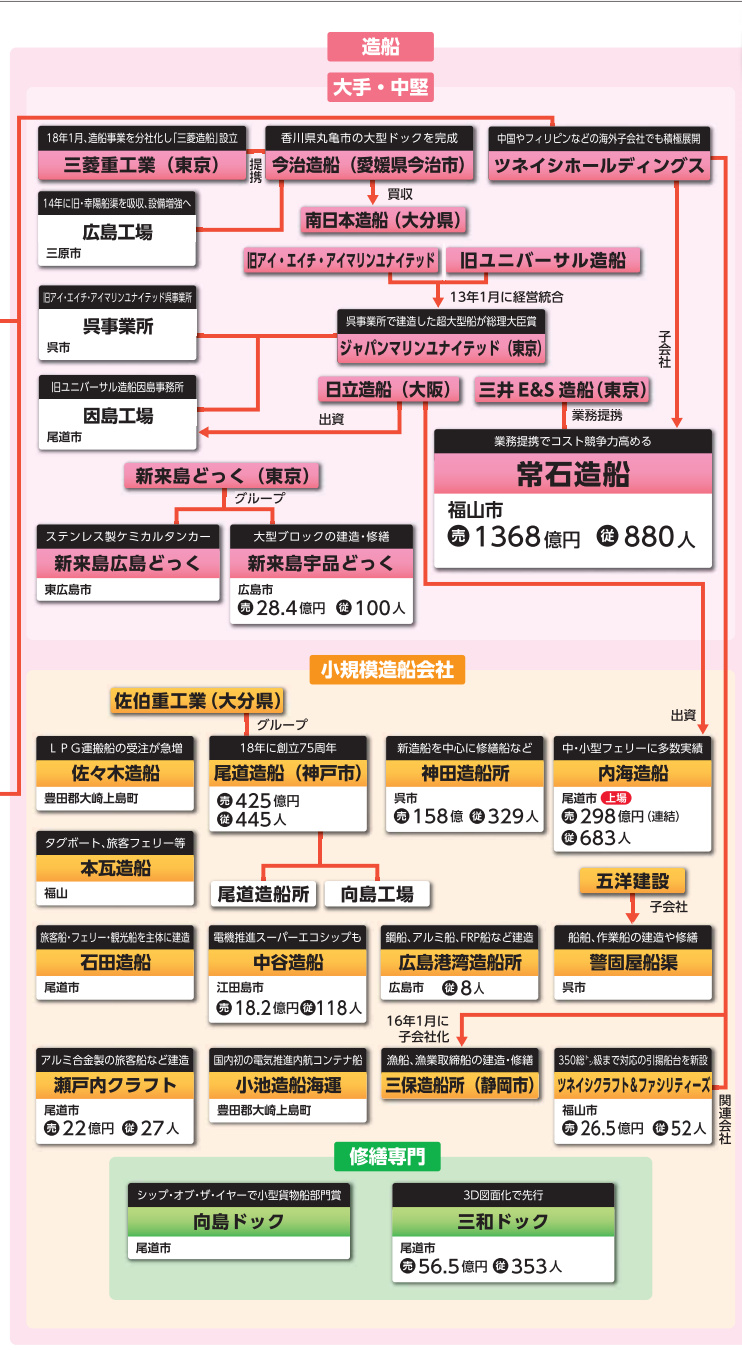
造船

大手・中堅

18年1月、造船事業を分社化し「三菱造船」設立
三菱重工業（東京）

提携

香川県丸亀市の大型ドックを完成
今治造船（愛媛県今治市）

中国やフィリピンなどの海外子会社でも積極展開
ツネイシホールディングス

14年に旧・幸陽船渠を吸収、設備増強へ
広島工場
三原市

買収
南日本造船（大分県）

旧アイ・エイチ・アイマリンユナイテッド
旧ユニバーサル造船

13年1月に経営統合

旧アイ・エイチ・アイマリンユナイテッド呉事業所
呉事業所
呉市

呉事業所で建造した超大型船が総理大臣賞
ジャパンマリンユナイテッド（東京）

子会社

旧ユニバーサル造船因島事務所
因島工場
尾道市

日立造船（大阪）
三井 E&S 造船（東京）

出資
業務提携

業務提携でコスト競争力高める
常石造船
福山市
売 1368 億円 従 880 人

新来島どっく（東京）
グループ

ステンレス製ケミカルタンカー
新来島広島どっく
東広島市

大型ブロックの建造・修繕
新来島宇品どっく
広島市
売 28.4 億円 従 100 人

小規模造船会社

佐伯重工業（大分県）
グループ

出資

ＬＰＧ運搬船の受注が急増
佐々木造船
豊田郡大崎上島町

18年に創立75周年
尾道造船（神戸市）
売 425 億円
従 445 人

新造船を中心に修繕船など
神田造船所
呉市
売 158 億 従 329 人

中・小型フェリーに多数実績
内海造船
尾道市 上場
売 298 億円（連結）
従 683 人

タグボート、旅客フェリー等
本瓦造船
福山

尾道造船所
向島工場

五洋建設
子会社

旅客船・フェリー・観光船を主体に建造
石田造船
尾道市

電機推進スーパーエコシップも
中谷造船
江田島市
売 18.2 億円 従 118 人

鋼船、アルミ船、FRP船など建造
広島港湾造船所
広島市 従 8 人

船舶、作業船の建造や修繕
警固屋船渠
呉市

16年1月に子会社化

アルミ合金製の旅客船など建造
瀬戸内クラフト
尾道市
売 22 億円 従 27 人

国内初の電気推進内航コンテナ船
小池造船海運
豊田郡大崎上島町

漁船、漁業取締船の建造・修繕
三保造船所（静岡市）

350総トン級まで対応の引揚船台を新設
ツネイシクラフト&ファシリティーズ
福山市
売 26.5 億円 従 52 人

関連会社

修繕専門

シップ・オブ・ザ・イヤーで小型貨物船部門賞
向島ドック
尾道市

3D図面化で先行
三和ドック
尾道市
売 56.5 億円 従 353 人